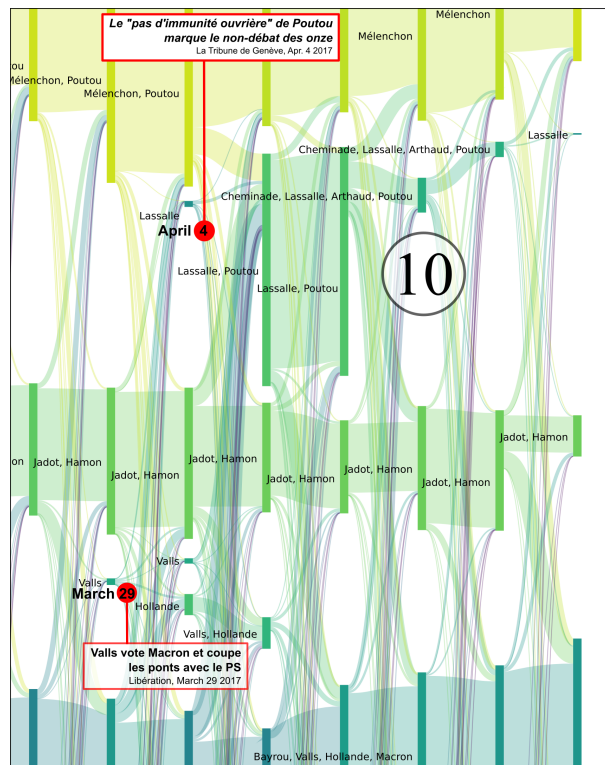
Le "pas d'immunité ouvrière" de Poutou marque le non-débat des onze
La Tribune de Genève, Apr. 4 2017

Mélenchon
Mélenchon
Mélenchon, Poutou
Mélenchon, Poutou
Lassalle
Cheminade, Lassalle, Arthaud, Poutou
Cheminade, Lassalle, Arthaud, Poutou
Lassalle
April 4
Lassalle, Poutou
Lassalle, Poutou
10
Jadot, Hamon
Jadot, Hamon
Jadot, Hamon
Jadot, Hamon
Jadot, Hamon
Jadot, Hamon
Jadot, Hamon
on
Valls
Valls
March 29
Hollande
Valls, Hollande
Valls vote Macron et coupe les ponts avec le PS
Libération, March 29 2017
Bayrou, Valls, Hollande, Macron